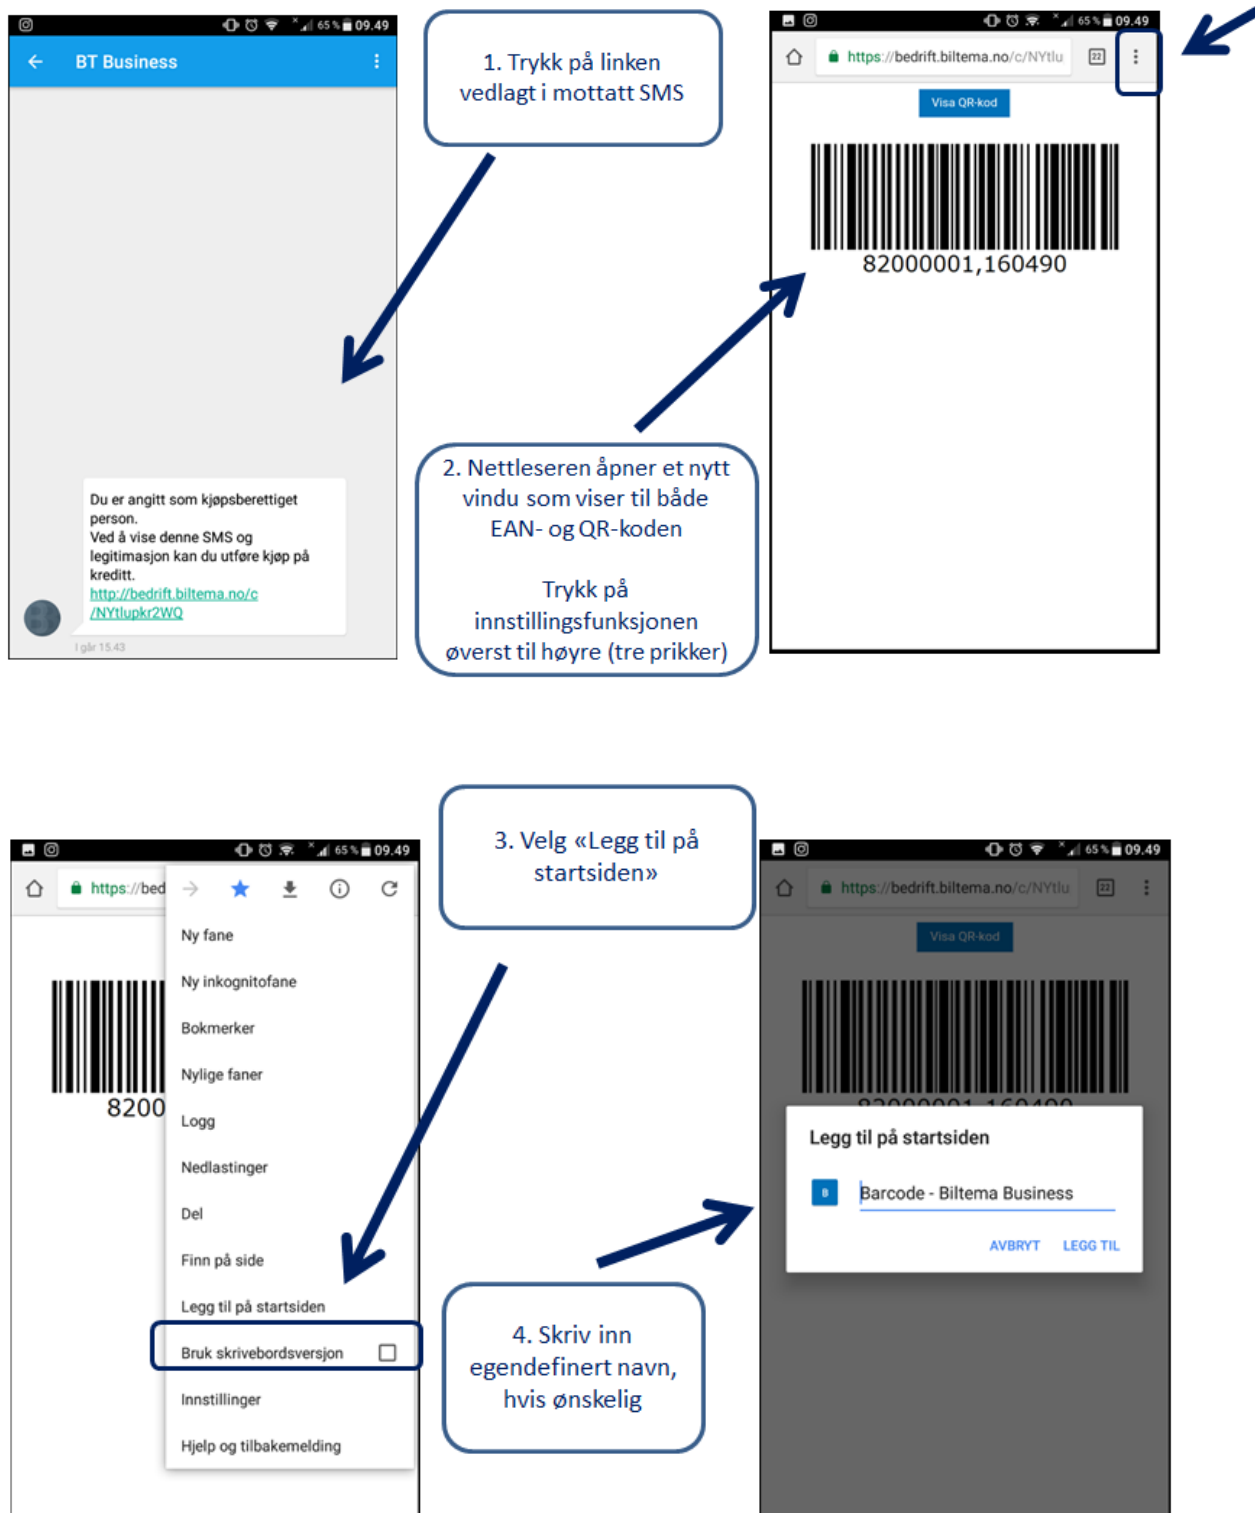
65 % 09.49

BT Business

Du er angitt som kjøpsberettiget person.
Ved å vise denne SMS og legitimasjon kan du utføre kjøp på kreditt.
http://bedrift.biltema.no/c/NYtlupkr2WQ

I går 15.43

1. Trykk på linken vedlagt i mottatt SMS

65 % 09.49

https://bedrift.biltema.no/c/NYtlu

Visa QR-kod

82000001,160490

2. Nettleseren åpner et nytt vindu som viser til både EAN- og QR-koden

Trykk på innstillingsfunksjonen øverst til høyre (tre prikker)

65 % 09.49

https://bed

8200

Ny fane

Ny inkognitofane

Bokmerker

Nylige faner

Logg

Nedlastinger

Del

Finn på side

Legg til på startsiden

Bruk skrivebordsversjon

Innstillinger

Hjelp og tilbakemelding

3. Velg «Legg til på startsiden»

65 % 09.49

https://bedrift.biltema.no/c/NYtlu

Visa QR-kod

Legg til på startsiden

Barcode - Biltema Business

AVBRYT LEGG TIL

4. Skriv inn egendefinert navn, hvis ønskelig